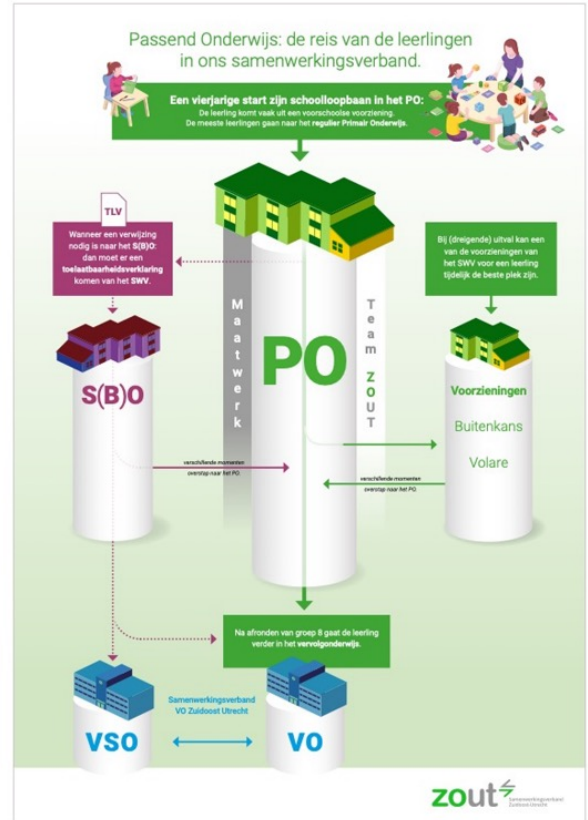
Passend Onderwijs: de reis van de leerlingen in ons samenwerkingsverband.

Een vierjarige start zijn schoolloopbaan in het PO:
De leerling komt vaak uit een voorschoolse voorziening.
De meeste leerlingen gaan naar het regulier Primair Onderwijs.

TLV

Wanneer een verwijzing nodig is naar het S(B)O: dan moet er een toelaatbaarheidsverklaring komen van het SWV.

Bij (dreigende) uitval kan een van de voorzieningen van het SWV voor een leerling tijdelijk de beste plek zijn.

Maatwerk

PO

Team ZOUT

S(B)O

Voorzieningen

Buitenkans

Volare

verschillende momenten overstap naar het PO

verschillende momenten overstap naar het PO

Na afronden van groep 8 gaat de leerling verder in het vervolgonderwijs.

Samenwerkingsverband VO Zuidoost Utrecht

VSO

VO

zout Samenwerkingsverband Zuidoost Utrecht